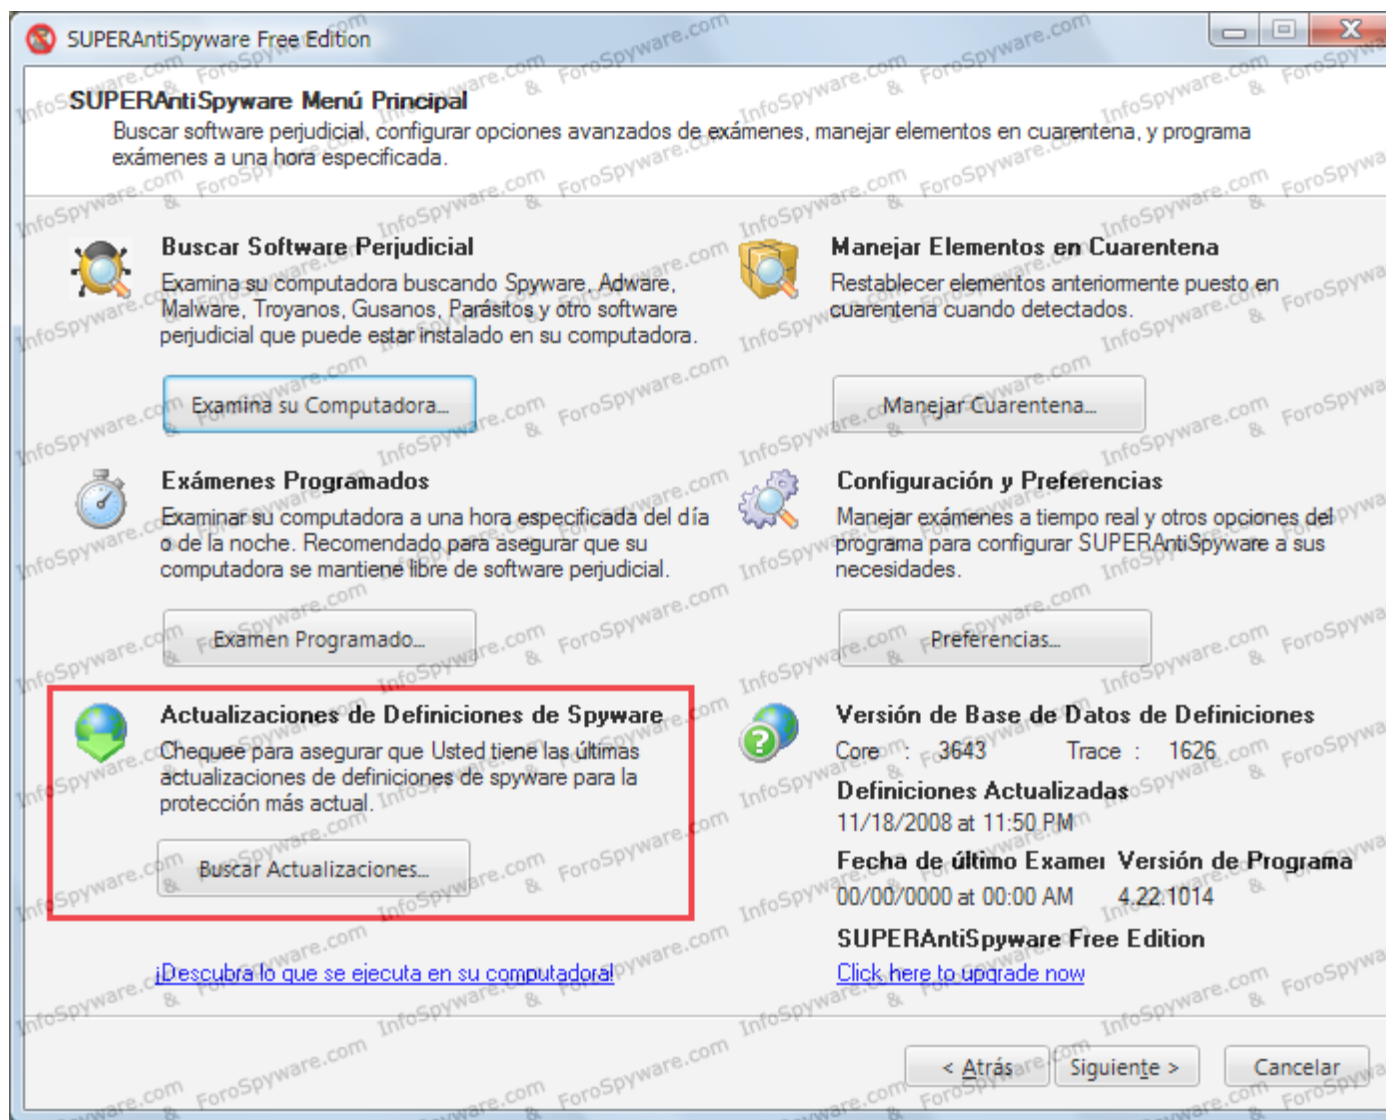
SUPERAntiSpyware Free Edition

SUPERAntiSpyware Menú Principal

Buscar software perjudicial, configurar opciones avanzados de exámenes, manejar elementos en cuarentena, y programa exámenes a una hora especificada.

Buscar Software Perjudicial

Examina su computadora buscando Spyware, Adware, Malware, Troyanos, Gusanos, Parásitos y otro software perjudicial que puede estar instalado en su computadora.

Examina su Computadora...

Manejar Elementos en Cuarentena

Restablecer elementos anteriormente puesto en cuarentena cuando detectados.

Manejar Cuarentena...

Exámenes Programados

Examinar su computadora a una hora especificada del día o de la noche. Recomendado para asegurar que su computadora se mantiene libre de software perjudicial.

Examen Programado...

Configuración y Preferencias

Manejar exámenes a tiempo real y otros opciones del programa para configurar SUPERAntiSpyware a sus necesidades.

Preferencias...

Actualizaciones de Definiciones de Spyware

Chequee para asegurar que Usted tiene las últimas actualizaciones de definiciones de spyware para la protección más actual.

Buscar Actualizaciones...

Versión de Base de Datos de Definiciones

Core : 3643 Trace : 1626

Definiciones Actualizadas

11/18/2008 at 11:50 PM

Fecha de último Examen Versión de Programa

00/00/0000 at 00:00 AM 4.22.1014

SUPERAntiSpyware Free Edition

Click here to upgrade now

¡Descubra lo que se ejecuta en su computadora!

< Atrás Siguiente > Cancelar

InfoSpyware.com & ForoSpyware.com